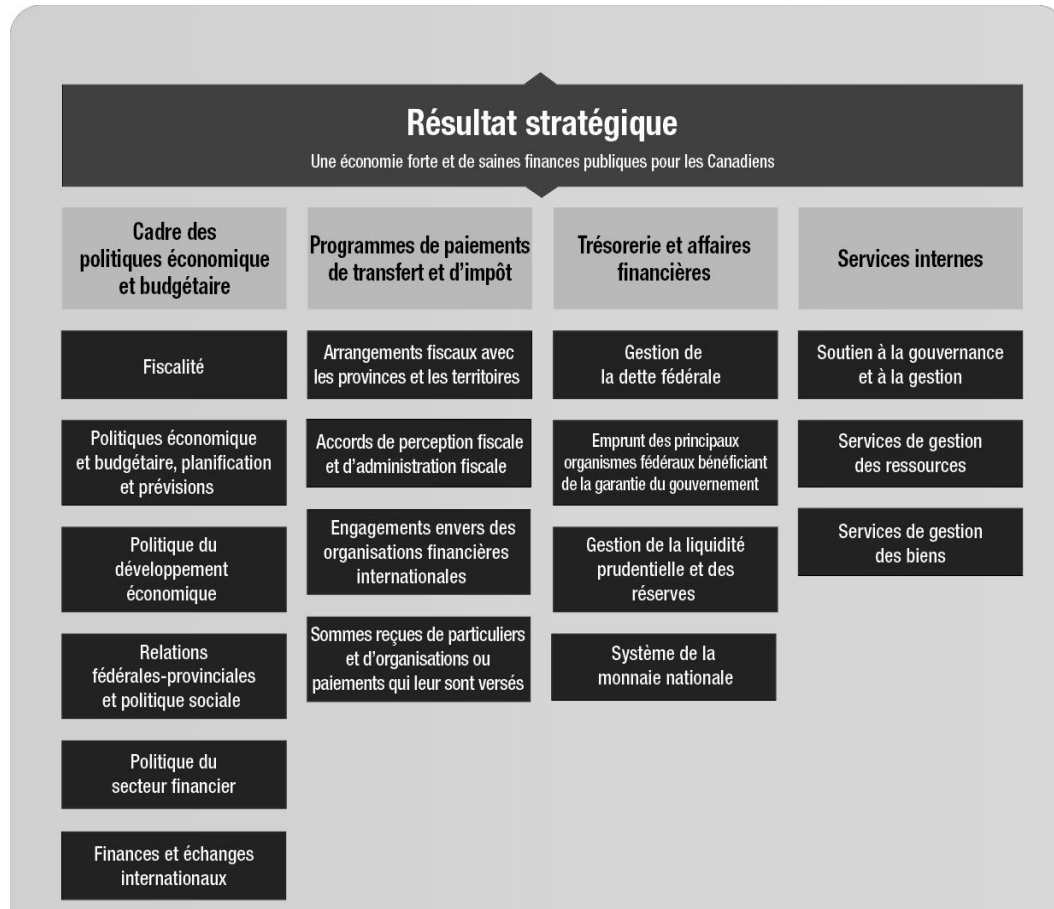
Résultat stratégique

Une économie forte et de saines finances publiques pour les Canadiens

Cadre des politiques économique et budgétaire

Fiscalité

Politiques économique et budgétaire, planification et prévisions

Politique du développement économique

Relations fédérales-provinciales et politique sociale

Politique du secteur financier

Finances et échanges internationaux

Programmes de paiements de transfert et d'impôt

Arrangements fiscaux avec les provinces et les territoires

Accords de perception fiscale et d'administration fiscale

Engagements envers des organisations financières internationales

Sommes reçues de particuliers et d'organisations ou paiements qui leur sont versés

Trésorerie et affaires financières

Gestion de la dette fédérale

Emprunt des principaux organismes fédéraux bénéficiant de la garantie du gouvernement

Gestion de la liquidité prudentielle et des réserves

Système de la monnaie nationale

Services internes

Soutien à la gouvernance et à la gestion

Services de gestion des ressources

Services de gestion des biens